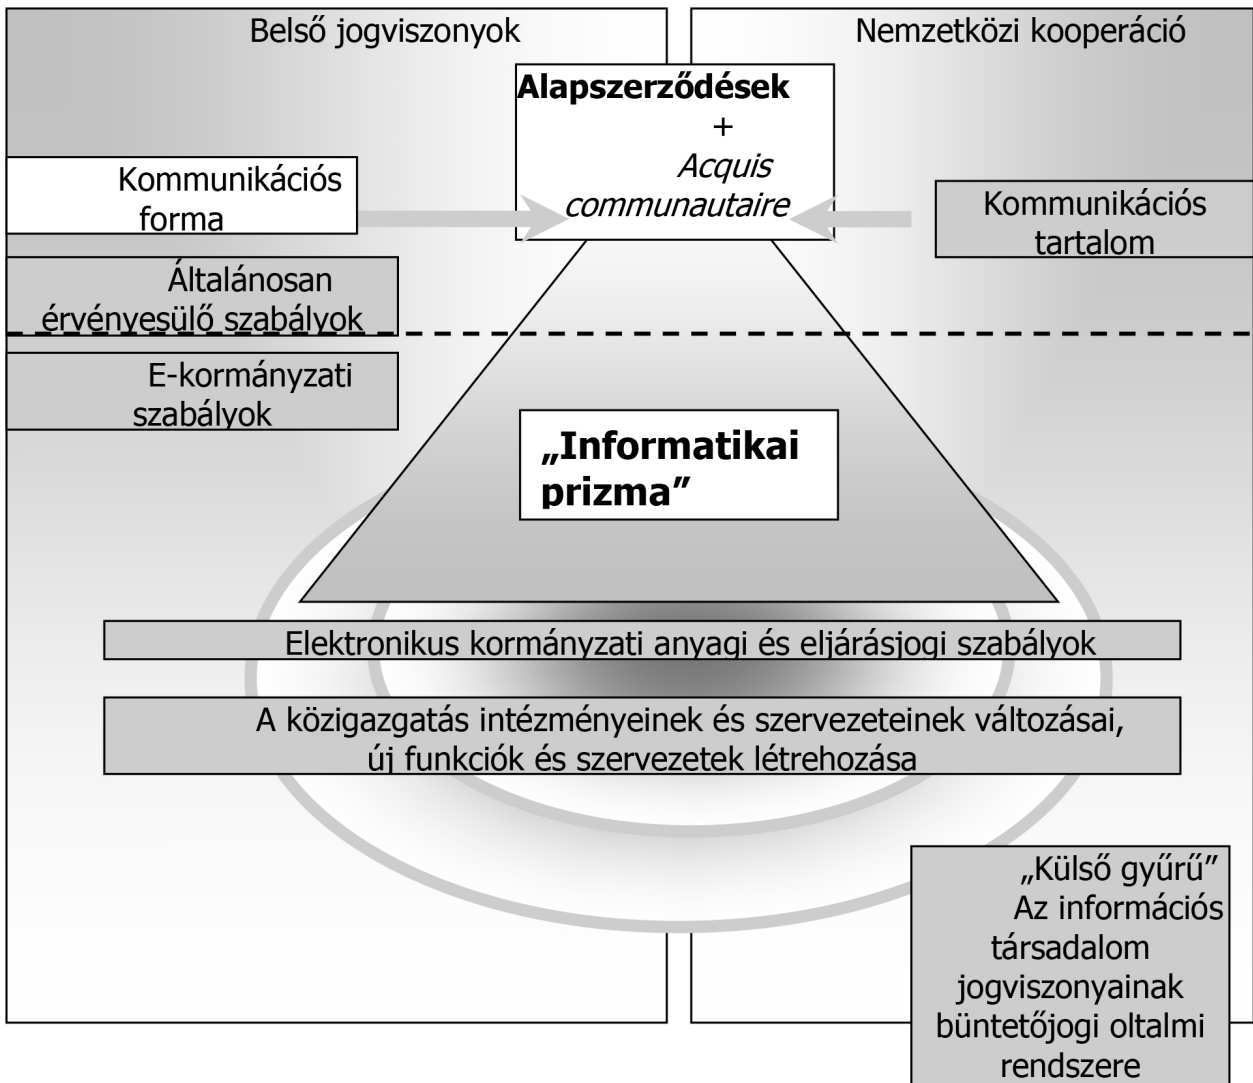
Belső jogviszonyok

Nemzetközi kooperáció

Alapszerződések
+
Acquis communautaire

Kommunikációs forma

Kommunikációs tartalom

Általánosan érvényesülő szabályok

E-kormányzati szabályok

„Informatikai prizma”

Elektronikus kormányzati anyagi és eljárásjogi szabályok

A közigazgatás intézményeinek és szervezeteinek változásai, új funkciók és szervezetek létrehozása

„Külső gyűrű”
Az információs társadalom jogviszonyainak büntetőjogi oltalmi rendszere